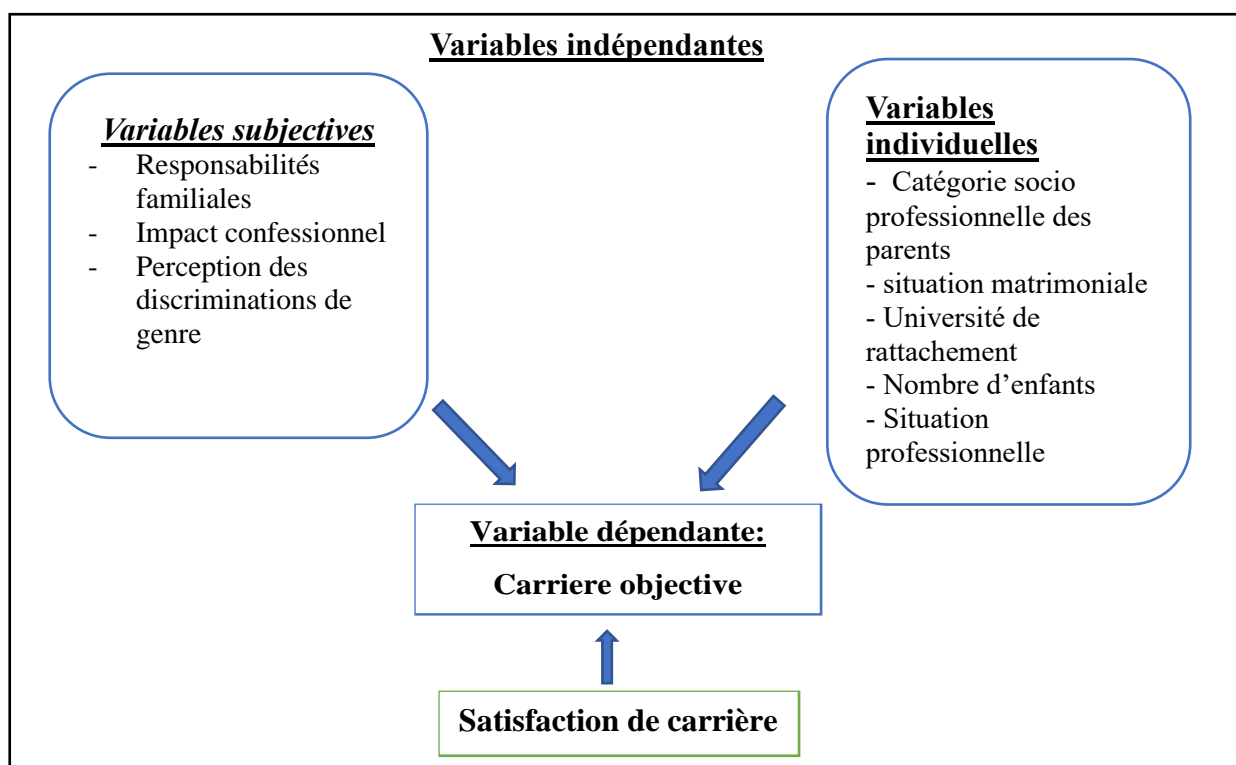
Variables indépendantes

Variables subjectives
- Responsabilités familiales
- Impact confessionnel
- Perception des discriminations de genre

Variables individuelles
- Catégorie socio professionnelle des parents
- situation matrimoniale
- Université de rattachement
- Nombre d'enfants
- Situation professionnelle

Variable dépendante:
Carriere objective

Satisfaction de carrière